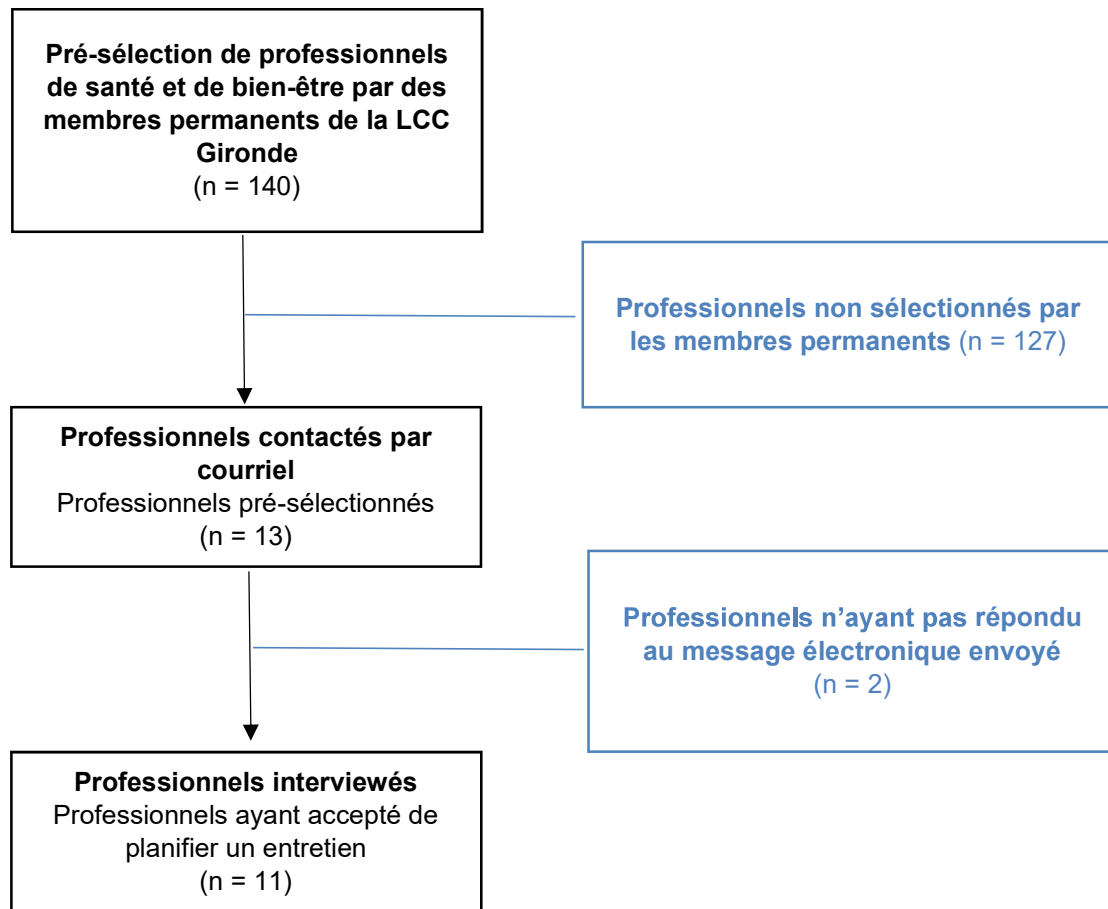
Pré-sélection de professionnels de santé et de bien-être par des membres permanents de la LCC Gironde
(n = 140)

Professionnels non sélectionnés par les membres permanents (n = 127)

Professionnels contactés par courriel
Professionnels pré-sélectionnés
(n = 13)

Professionnels n'ayant pas répondu au message électronique envoyé
(n = 2)

Professionnels interviewés
Professionnels ayant accepté de planifier un entretien
(n = 11)